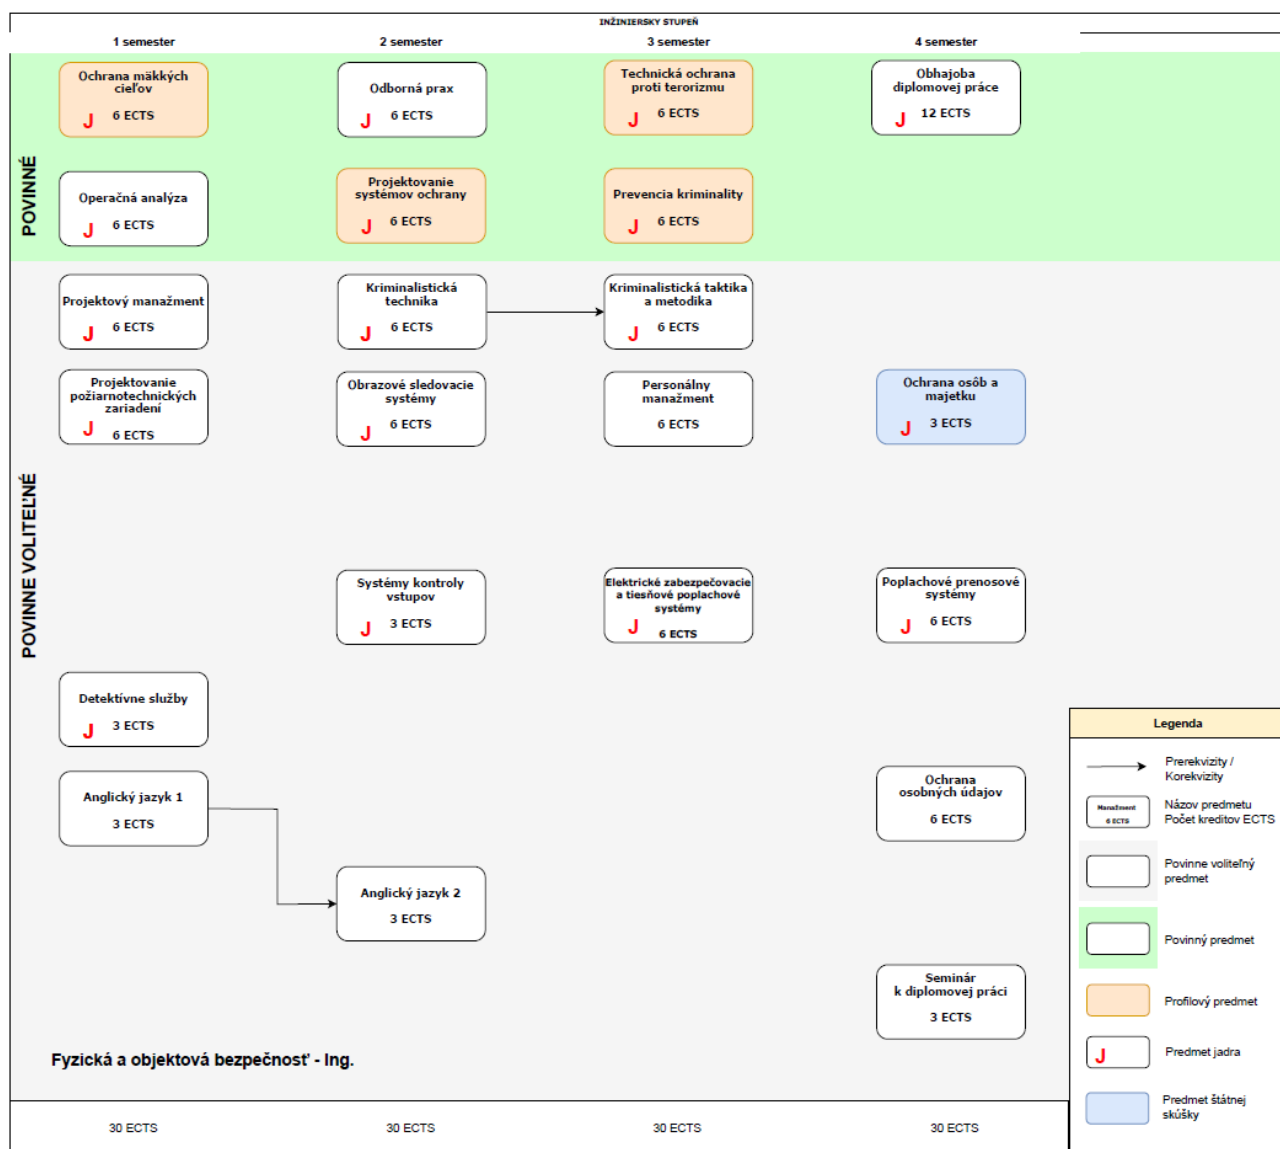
INŽINIERSKY STUPEŇ

1 semester

2 semester

3 semester

4 semester

POVINNÉ

Ochrana mäkkých cieľov
J 6 ECTS

Odborná prax
J 6 ECTS

Technická ochrana proti terorizmu
J 6 ECTS

Obhajoba diplomovej práce
J 12 ECTS

Operačná analýza
J 6 ECTS

Projektovanie systémov ochrany
J 6 ECTS

Prevencia kriminality
J 6 ECTS

POVINNE VOLITEĽNÉ

Projektový manažment
J 6 ECTS

Kriminalistická technika
J 6 ECTS

Kriminalistická taktika a metodika
J 6 ECTS

Projektovanie požiarnotechnických zariadení
J 6 ECTS

Obrazové sledovacie systémy
J 6 ECTS

Personálny manažment
6 ECTS

Ochrana osôb a majetku
J 3 ECTS

Systémy kontroly vstupov
J 3 ECTS

Elektrické zabezpečovacie a tiesňové poplachové systémy
J 6 ECTS

Poplachové prenosové systémy
J 6 ECTS

Detektívne služby
J 3 ECTS

Anglický jazyk 1
3 ECTS

Ochrana osobných údajov
6 ECTS

Anglický jazyk 2
3 ECTS

Seminár k diplomovej práci
3 ECTS

Fyzická a objektová bezpečnosť - Ing.

Legenda

Prerekvizity / Korekvizity

Manažment
6 ECTS
Názov predmetu
Počet kreditov ECTS

Povinne voliteľný predmet

Povinný predmet

Profilový predmet

J
Predmet jadra

Predmet štátnej skúšky

30 ECTS

30 ECTS

30 ECTS

30 ECTS